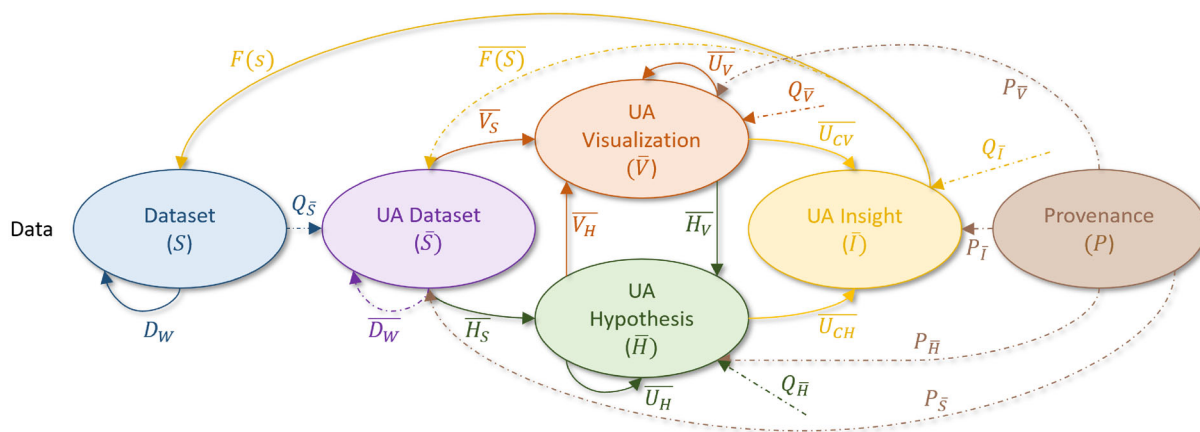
$F(s)$

$\overline{F(S)}$

$\overline{U_V}$

$P_{\bar{V}}$

$Q_{\bar{V}}$

$\overline{V_S}$

UA Visualization $(\bar{V})$

$\overline{U_{CV}}$

$Q_{\bar{I}}$

Data

Dataset $(S)$

$Q_{\bar{S}}$

UA Dataset $(\bar{S})$

$\overline{V_H}$

$\overline{H_V}$

UA Insight $(\bar{I})$

$P_{\bar{I}}$

Provenance $(P)$

$D_W$

$\overline{D_W}$

$\overline{H_S}$

UA Hypothesis $(\bar{H})$

$\overline{U_{CH}}$

$P_{\bar{H}}$

$\overline{U_H}$

$Q_{\bar{H}}$

$P_{\bar{S}}$